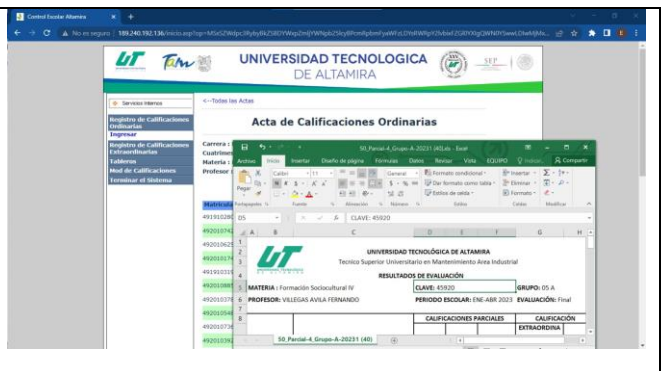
Control Escolar Altamira

No es seguro | 189.240.192.136/inicio.asp?opr=

UNIVERSIDAD TECNOLOGICA DE ALTAMIRA

SEP

Servicios Internos

Registro de Calificaciones Ordinarias
Ingresar
Registro de Calificaciones Extraordinarias
Tablero
Mod de Calificaciones
Terminar el Sistema

<--Todas las Actas

Acta de Calificaciones Ordinarias

Carrera :
Cuatrimestre
Materia :
Profesor :

Matricula
491910280
492010742
492010625
492010174
491910310
492010885
492010378
492010548
492010736
492010392

50_Parcial-4_Grupo-A-20231 (40).xls - Excel

Archivo Inicio Insertar Diseño de página Fórmulas Datos Revisar Vista EQUIPO ¿Qué desea hacer? Compartir

Pegar Portapapeles Calibri 11 Fuente Alineación General Número Formato condicional Dar formato como tabla Estilos de celda Estilos Insertar Eliminar Formato Celdas Modificar

D5 CLAVE: 45920

UNIVERSIDAD TECNOLÓGICA DE ALTAMIRA
Tecnico Superior Universitario en Mantenimiento Area Industrial
RESULTADOS DE EVALUACIÓN

MATERIA : Formación Sociocultural IV | CLAVE: 45920 | GRUPO: 05 A
PROFESOR: VILLEGAS AVILA FERNANDO | PERIODO ESCOLAR: ENE-ABR 2023 | EVALUACIÓN: Final

CALIFICACIONES PARCIALES | CALIFICACIÓN
EXTRAORDINA

50_Parcial-4_Grupo-A-20231 (40)